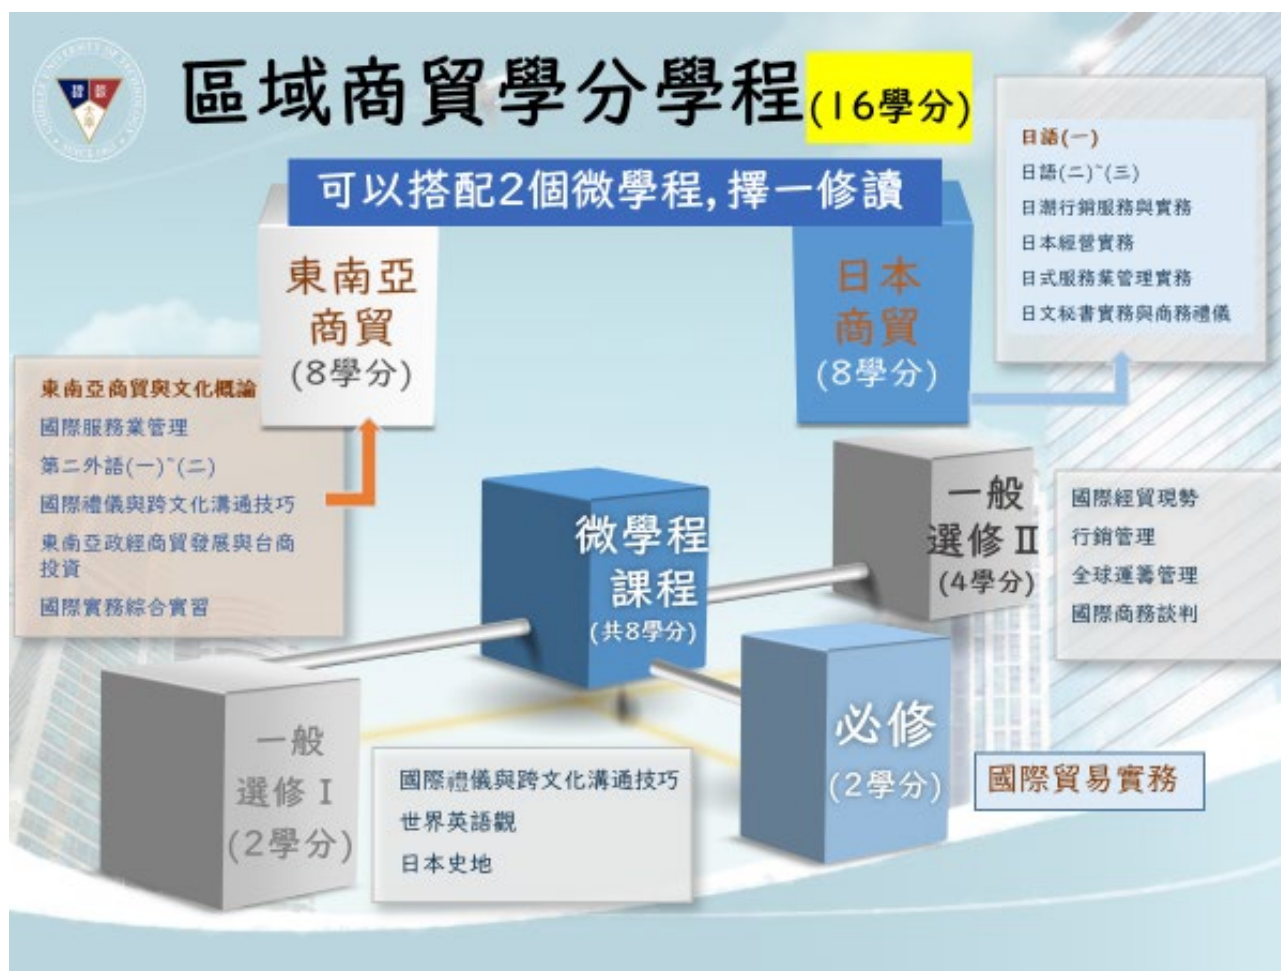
區域商貿學分學程(16學分)

可以搭配2個微學程, 擇一修讀

東南亞商貿
(8學分)

東南亞商貿與文化概論
國際服務業管理
第二外語(一)~(二)
國際禮儀與跨文化溝通技巧
東南亞政經商貿發展與台商投資
國際實務綜合實習

日本商貿
(8學分)

日語(一)
日語(二)~(三)
日潮行銷服務與實務
日本經營實務
日式服務業管理實務
日文秘書實務與商務禮儀

微學程課程
(共8學分)

一般選修 II
(4學分)

國際經貿現勢
行銷管理
全球運籌管理
國際商務談判

一般選修 I
(2學分)

國際禮儀與跨文化溝通技巧
世界英語觀
日本史地

必修
(2學分)

國際貿易實務